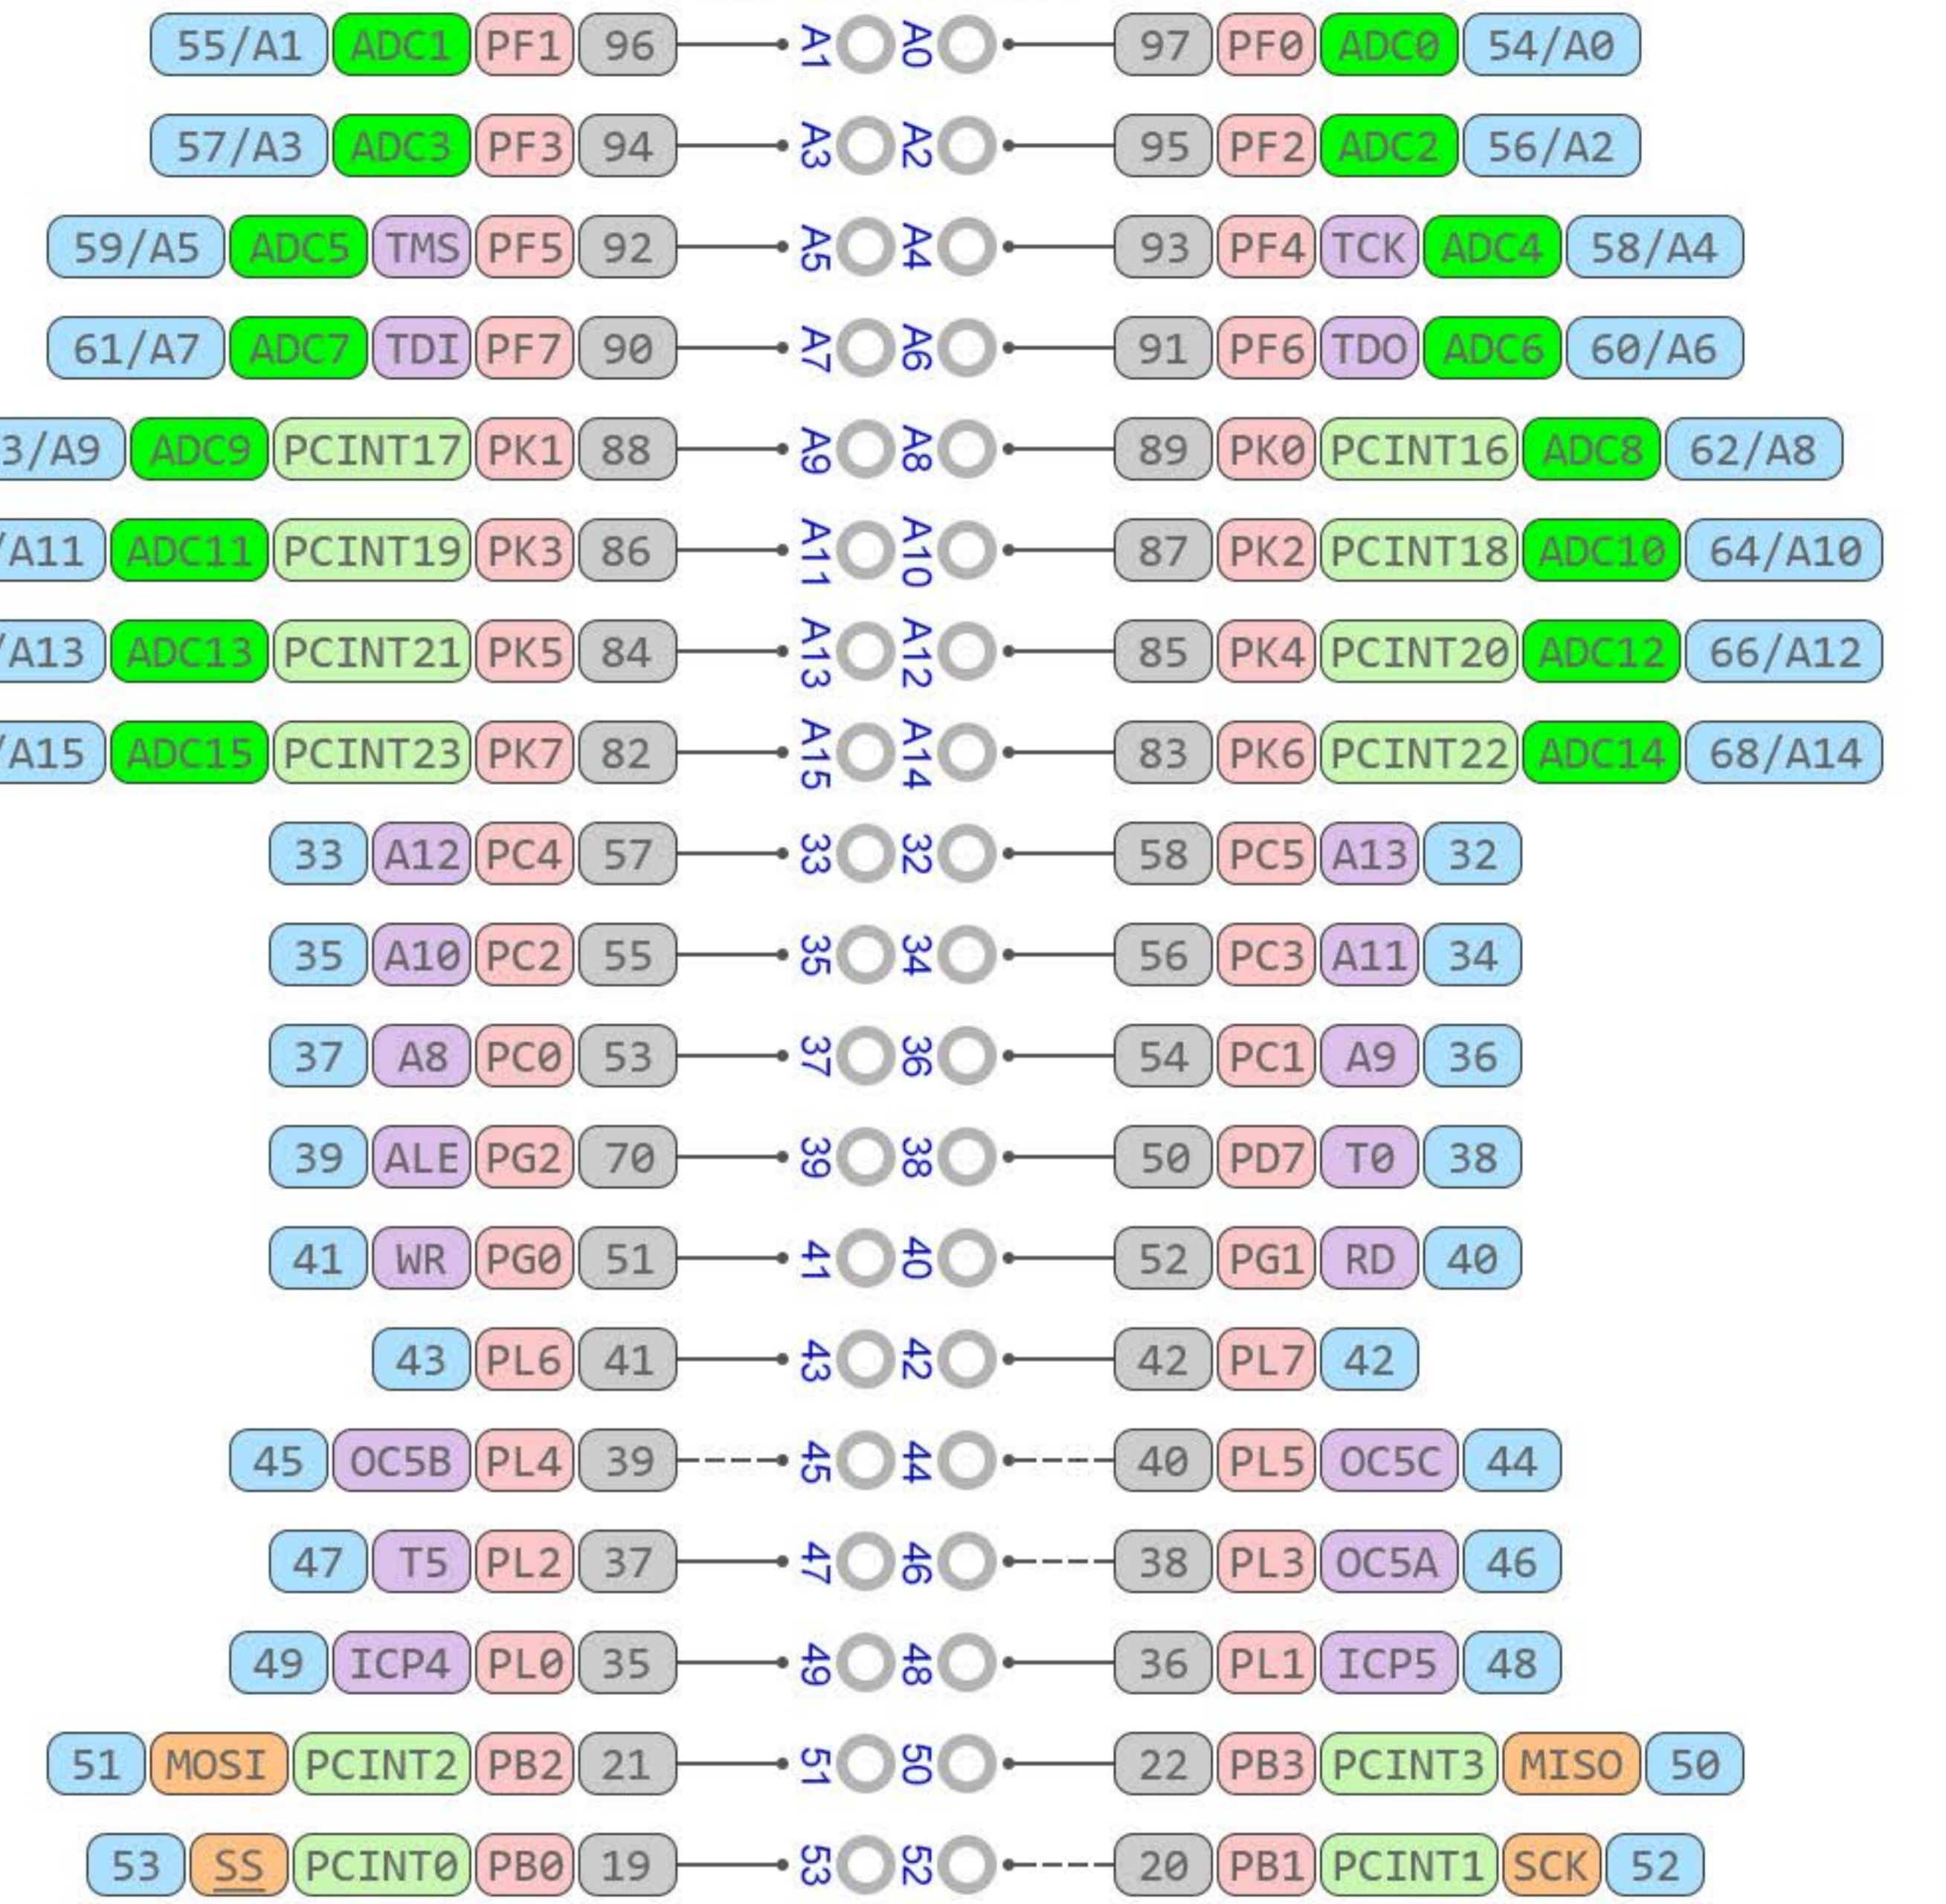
55/A1 ADC1 PF1 96 A1 A0 97 PF0 ADC0 54/A0

57/A3 ADC3 PF3 94 A3 A2 95 PF2 ADC2 56/A2

59/A5 ADC5 TMS PF5 92 A5 A4 93 PF4 TCK ADC4 58/A4

61/A7 ADC7 TDI PF7 90 A7 A6 91 PF6 TDO ADC6 60/A6

3/A9 ADC9 PCINT17 PK1 88 A9 A8 89 PK0 PCINT16 ADC8 62/A8

/A11 ADC11 PCINT19 PK3 86 A11 A10 87 PK2 PCINT18 ADC10 64/A10

/A13 ADC13 PCINT21 PK5 84 A13 A12 85 PK4 PCINT20 ADC12 66/A12

/A15 ADC15 PCINT23 PK7 82 A15 A14 83 PK6 PCINT22 ADC14 68/A14

33 A12 PC4 57 33 32 58 PC5 A13 32

35 A10 PC2 55 35 34 56 PC3 A11 34

37 A8 PC0 53 37 36 54 PC1 A9 36

39 ALE PG2 70 39 38 50 PD7 T0 38

41 WR PG0 51 41 40 52 PG1 RD 40

43 PL6 41 43 42 42 PL7 42

45 OC5B PL4 39 45 44 40 PL5 OC5C 44

47 T5 PL2 37 47 46 38 PL3 OC5A 46

49 ICP4 PL0 35 49 48 36 PL1 ICP5 48

51 MOSI PCINT2 PB2 21 51 50 22 PB3 PCINT3 MISO 50

53 SS PCINT0 PB0 19 53 52 20 PB1 PCINT1 SCK 52